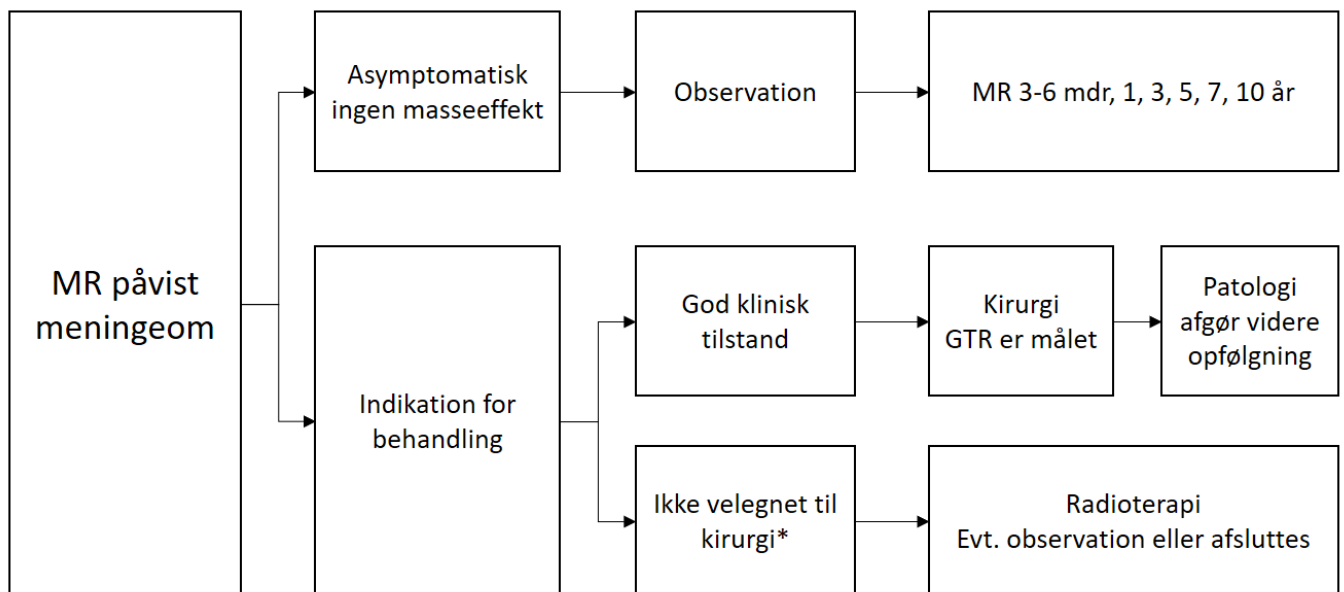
MR påvist meningeom

Asymptomatisk ingen masseeffekt

Observation

MR 3-6 mdr, 1, 3, 5, 7, 10 år

Indikation for behandling

God klinisk tilstand

Kirurgi GTR er målet

Patologi afgør videre opfølgning

Ikke velegnet til kirurgi*

Radioterapi Evt. observation eller afsluttes